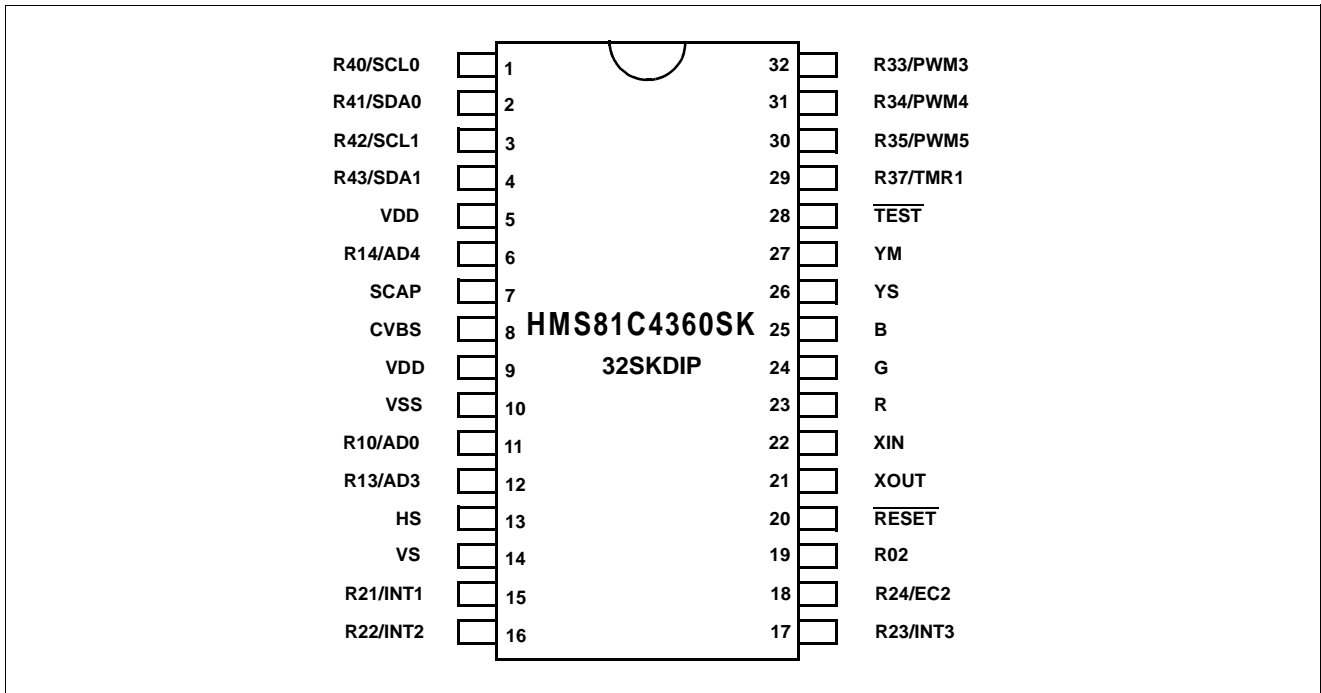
R40/SCL0 1
R41/SDA0 2
R42/SCL1 3
R43/SDA1 4
VDD 5
R14/AD4 6
SCAP 7
CVBS 8
VDD 9
VSS 10
R10/AD0 11
R13/AD3 12
HS 13
VS 14
R21/INT1 15
R22/INT2 16

32 R33/PWM3
31 R34/PWM4
30 R35/PWM5
29 R37/TMR1
28 $\overline{\text{TEST}}$
27 YM
26 YS
25 B
24 G
23 R
22 XIN
21 XOUT
20 $\overline{\text{RESET}}$
19 R02
18 R24/EC2
17 R23/INT3

HMS81C4360SK
32SKDIP